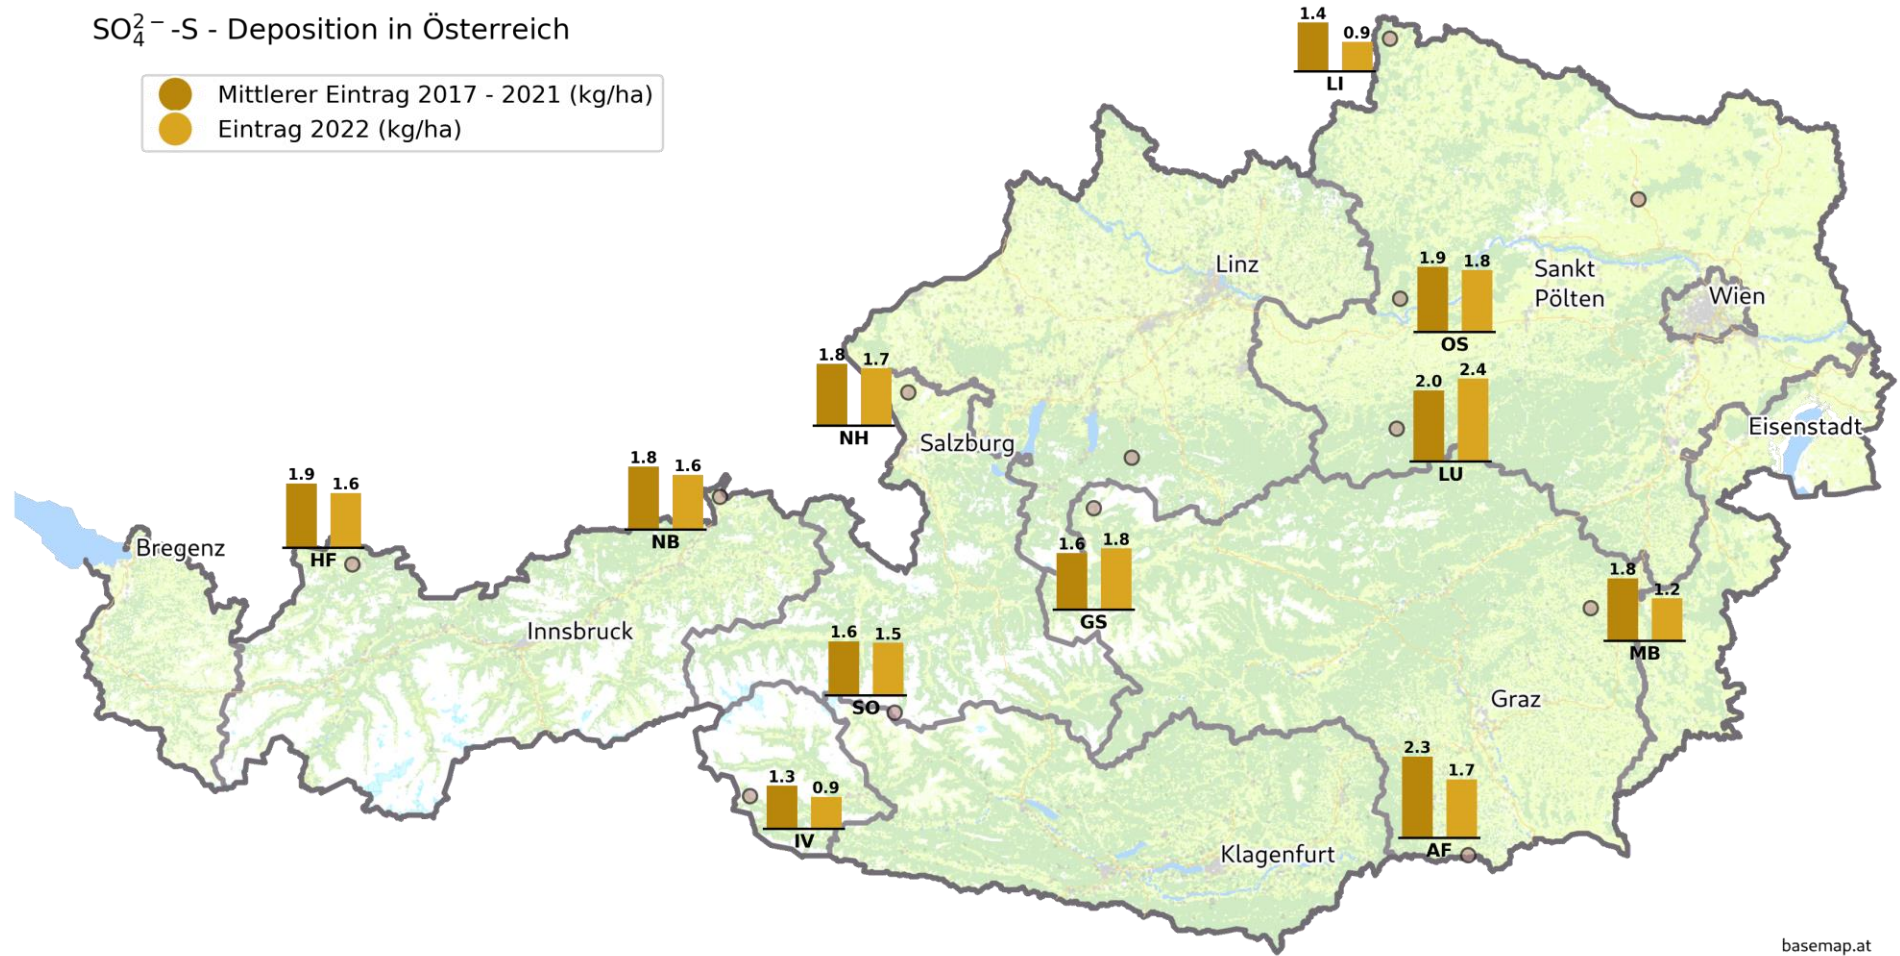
$SO_4^{2-}$ -S - Deposition in Österreich

Mittlerer Eintrag 2017 - 2021 (kg/ha)
Eintrag 2022 (kg/ha)

1.4 0.9
LI

1.9 1.8
OS

2.0 2.4
LU

1.8 1.7
NH

1.9 1.6
HF

1.8 1.6
NB

1.6 1.8
GS

1.8 1.2
MB

1.6 1.5
SO

1.3 0.9
IV

2.3 1.7
AF

Linz
Sankt Pölten
Wien
Eisenstadt
Salzburg
Bregenz
Innsbruck
Graz
Klagenfurt

basemap.at